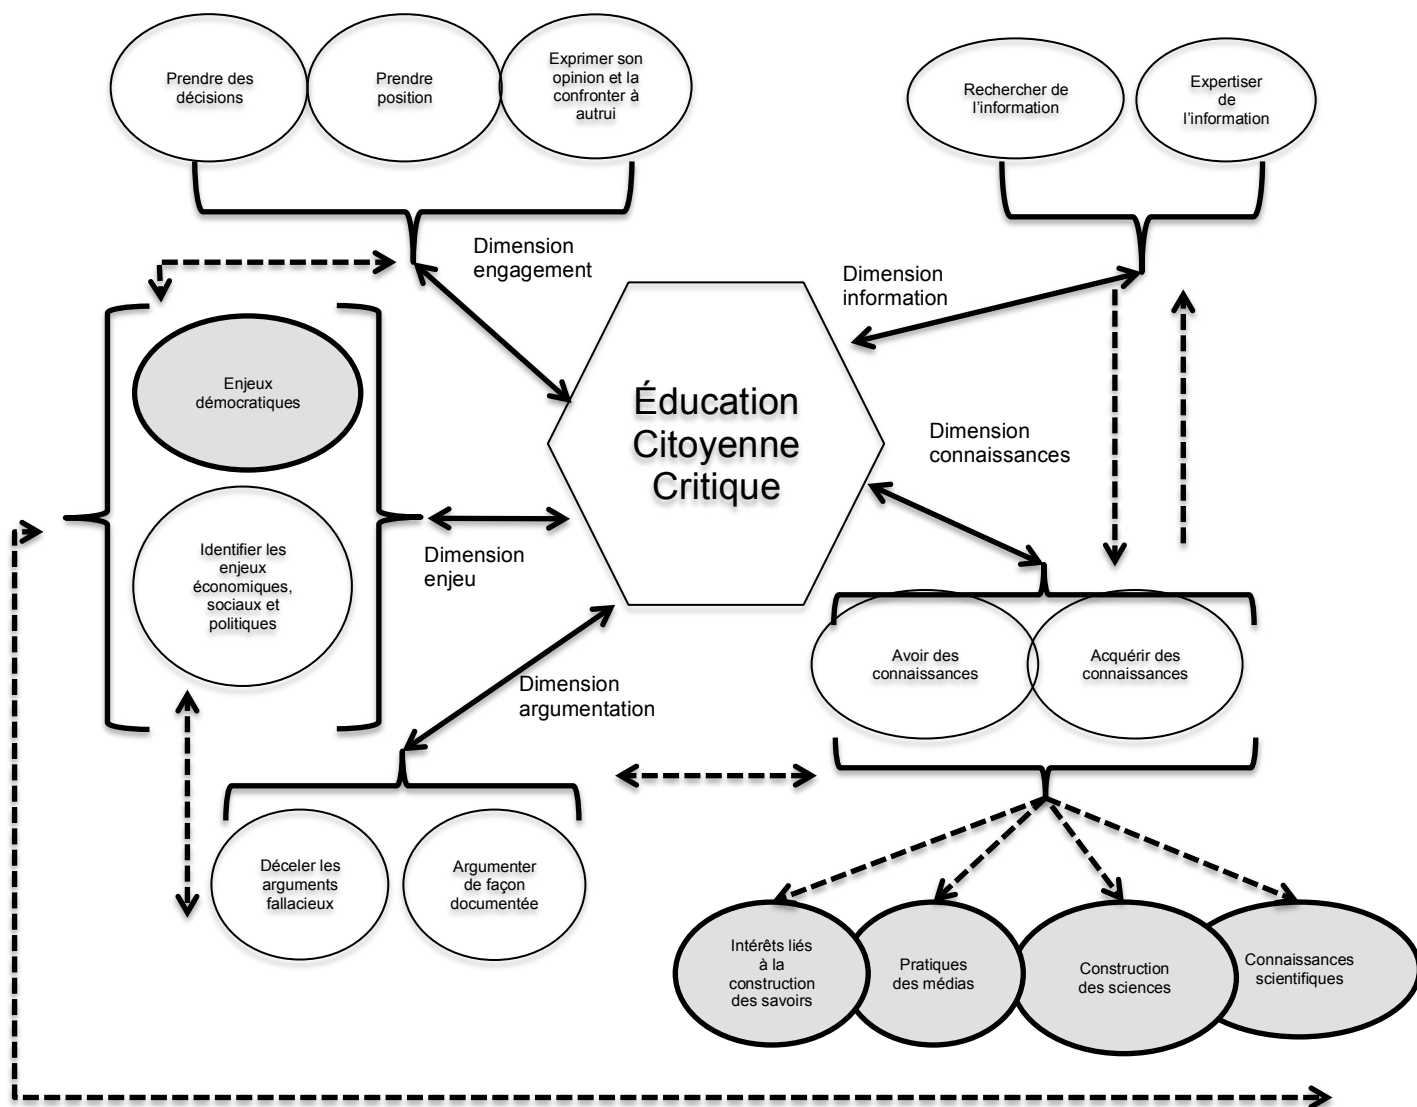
Prendre des décisions

Prendre position

Exprimer son opinion et la confronter à autrui

Rechercher de l'information

Expertiser de l'information

Dimension engagement

Dimension information

Enjeux démocratiques

Identifier les enjeux économiques, sociaux et politiques

Éducation Citoyenne Critique

Dimension connaissances

Dimension enjeu

Dimension argumentation

Avoir des connaissances

Acquérir des connaissances

Déceler les arguments fallacieux

Argumenter de façon documentée

Intérêts liés à la construction des savoirs

Pratiques des médias

Construction des sciences

Connaissances scientifiques